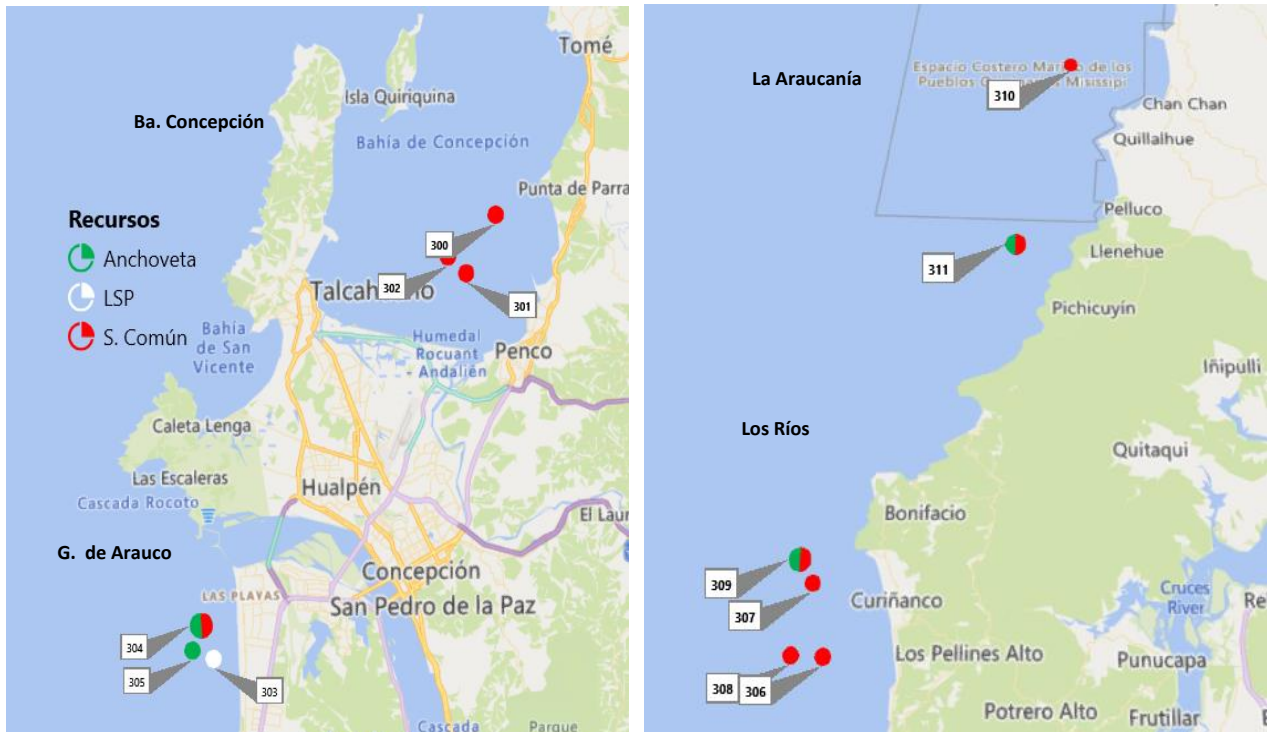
Tomé
Isla Quiriquina
Ba. Concepción
Bahía de Concepción
Punta de Parra
Recursos
Anchoveta
LSP
S. Común
300
302
301
Talcahuano
Bahía de San Vicente
Humedal Rocuant Andalién
Penco
Caleta Lenga
Las Escaleras
Cascada Rocoto
Hualpén
El Laur
G. de Arauco
LAS PLAYAS
Concepción
San Pedro de la Paz
304
305
303
Cascada
Parque

La Araucanía
Espacio Costero Marino de los Pueblos Originarios Missisipi
310
Chan Chan
Quillalhue
Pelluco
311
Llenehue
Pichicuyín
Iñipulli
Los Ríos
Quitaqui
Bonifacio
309
307
Curiñanco
Cruces River
Re
Los Pellines Alto
Punucapa
308
306
Potrero Alto
Frutillar